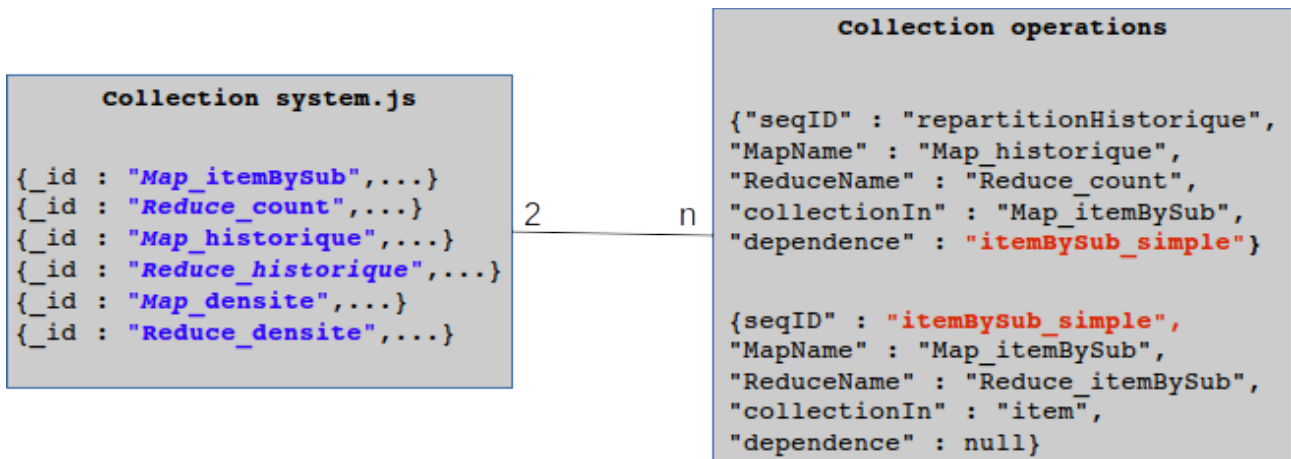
Collection system.js

{_id : "Map_itemBySub",...}
{_id : "Reduce_count",...}
{_id : "Map_historique",...}
{_id : "Reduce_historique",...}
{_id : "Map_densite",...}
{_id : "Reduce_densite",...}

2

n

Collection operations

{"seqID" : "repartitionHistorique",
"MapName" : "Map_historique",
"ReduceName" : "Reduce_count",
"collectionIn" : "Map_itemBySub",
"dependence" : "itemBySub_simple"}

{seqID" : "itemBySub_simple",
"MapName" : "Map_itemBySub",
"ReduceName" : "Reduce_itemBySub",
"collectionIn" : "item",
"dependence" : null}